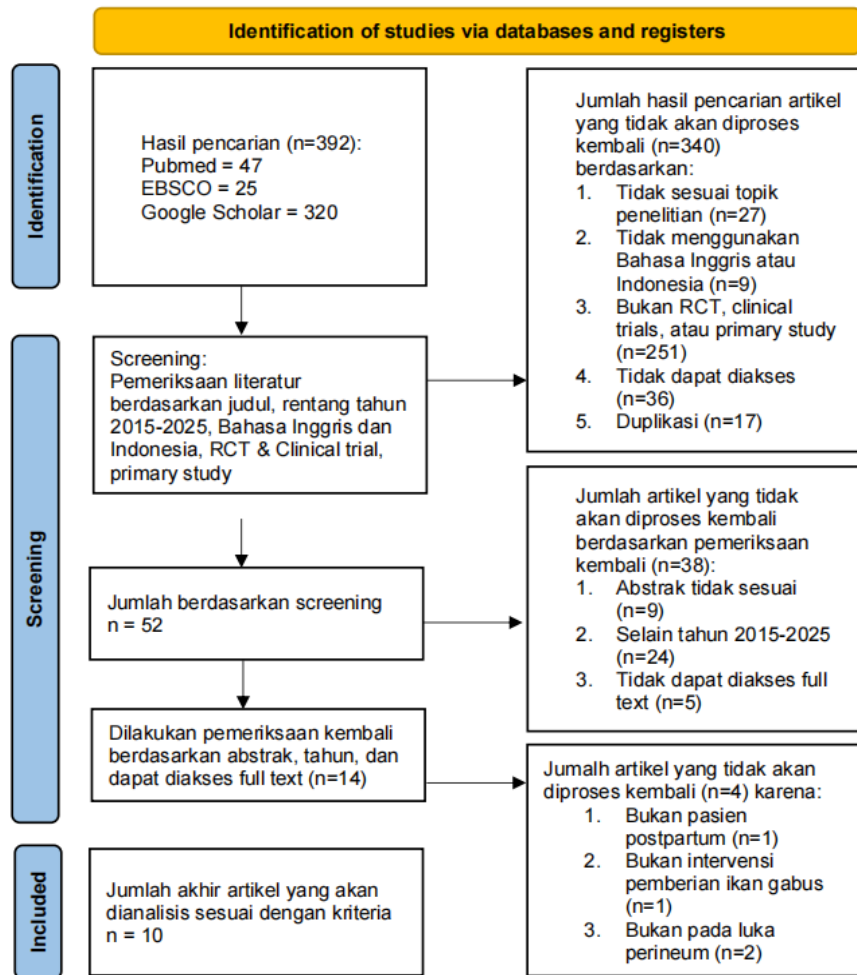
Identification of studies via databases and registers

Identification

Hasil pencarian (n=392):
Pubmed = 47
EBSCO = 25
Google Scholar = 320

Jumlah hasil pencarian artikel yang tidak akan diproses kembali (n=340) berdasarkan:
1. Tidak sesuai topik penelitian (n=27)
2. Tidak menggunakan Bahasa Inggris atau Indonesia (n=9)
3. Bukan RCT, clinical trials, atau primary study (n=251)
4. Tidak dapat diakses (n=36)
5. Duplikasi (n=17)

Screening

Screening:
Pemeriksaan literatur berdasarkan judul, rentang tahun 2015-2025, Bahasa Inggris dan Indonesia, RCT & Clinical trial, primary study

Jumlah artikel yang tidak akan diproses kembali berdasarkan pemeriksaan kembali (n=38):
1. Abstrak tidak sesuai (n=9)
2. Selain tahun 2015-2025 (n=24)
3. Tidak dapat diakses full text (n=5)

Jumlah berdasarkan screening
n = 52

Dilakukan pemeriksaan kembali berdasarkan abstrak, tahun, dan dapat diakses full text (n=14)

Jumalh artikel yang tidak akan diproses kembali (n=4) karena:
1. Bukan pasien postpartum (n=1)
2. Bukan intervensi pemberian ikan gabus (n=1)
3. Bukan pada luka perineum (n=2)

Included

Jumlah akhir artikel yang akan dianalisis sesuai dengan kriteria
n = 10